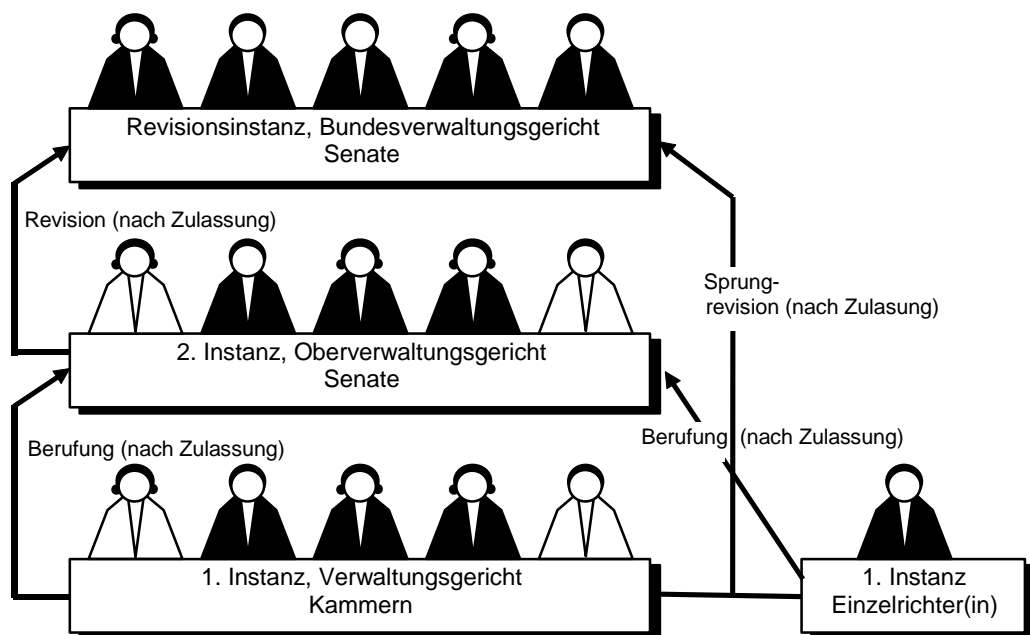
Revisionsinstanz, Bundesverwaltungsgericht
Senate

Revision (nach Zulassung)

Sprungrevision (nach Zulasung)

2. Instanz, Oberverwaltungsgericht
Senate

Berufung (nach Zulassung)

Berufung (nach Zulassung)

1. Instanz, Verwaltungsgericht
Kammern

1. Instanz
Einzelrichter(in)